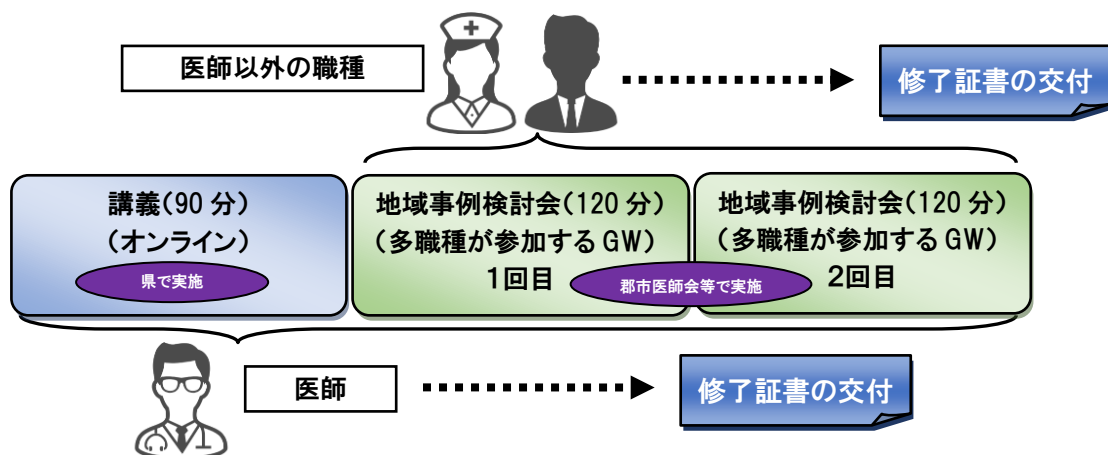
医師以外の職種

修了証書の交付

講義(90 分)
(オンライン)

県で実施

地域事例検討会(120 分)
(多職種が参加する GW)
1回目

郡市医師会等で実施

地域事例検討会(120 分)
(多職種が参加する GW)
2回目

医師

修了証書の交付